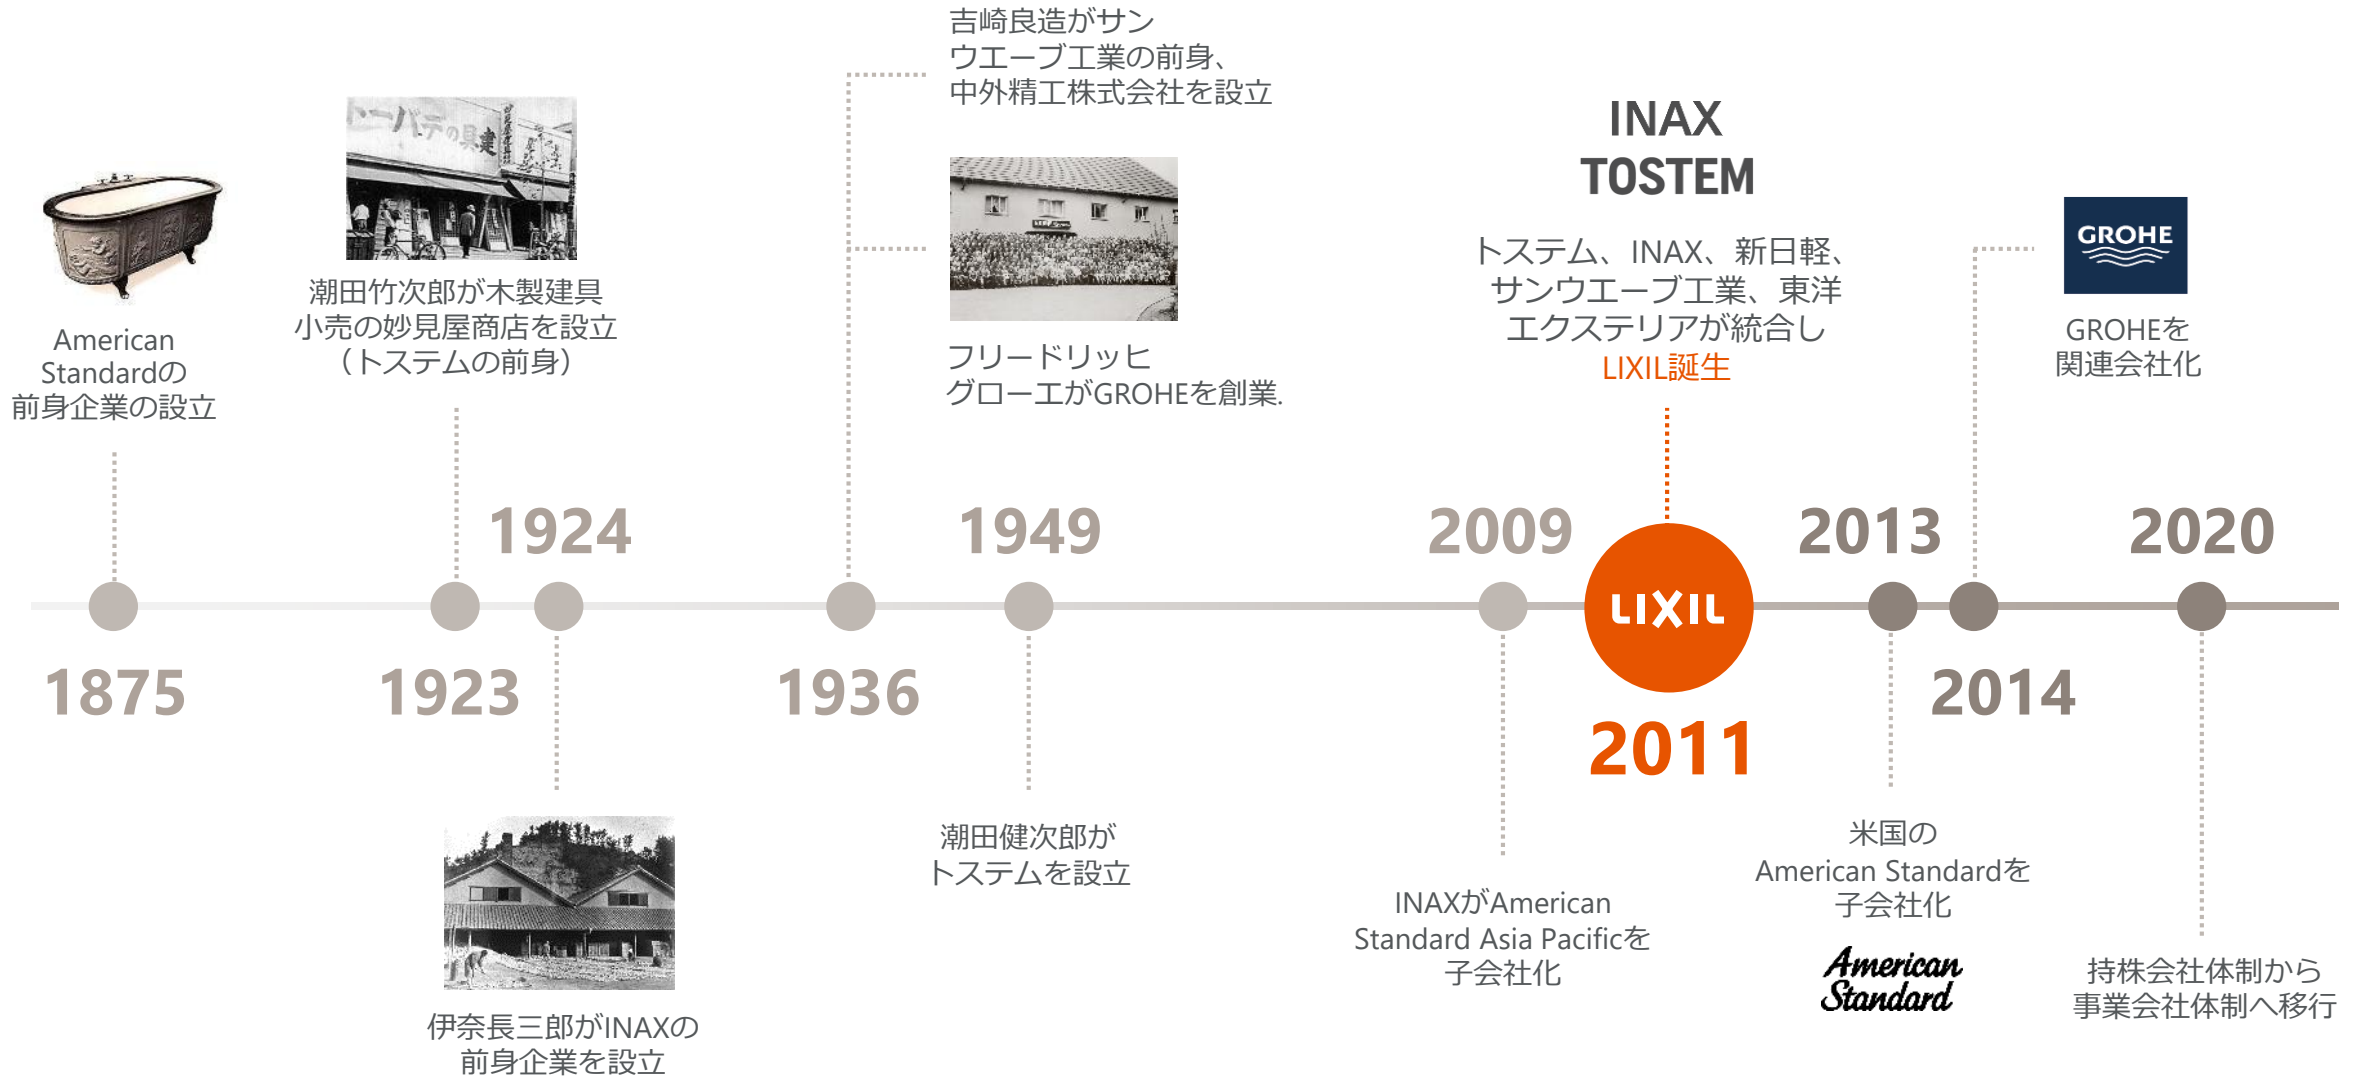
American Standardの前身企業の設立

1875

潮田竹次郎が木製建具小売の妙見屋商店を設立（トステムの前身）

1923

1924

伊奈長三郎がINAXの前身企業を設立

吉崎良造がサンウエーブ工業の前身、中外精工株式会社を設立

1936

フリードリッヒ グローエがGROHEを創業.

1949

潮田健次郎がトステムを設立

2009

INAXがAmerican Standard Asia Pacificを子会社化

INAX
TOSTEM

トステム、INAX、新日軽、サンウエーブ工業、東洋エクステリアが統合し LIXIL誕生

LIXIL

2011

2013

米国のAmerican Standardを子会社化

American Standard

GROHE

GROHEを関連会社化

2014

2020

持株会社体制から事業会社体制へ移行